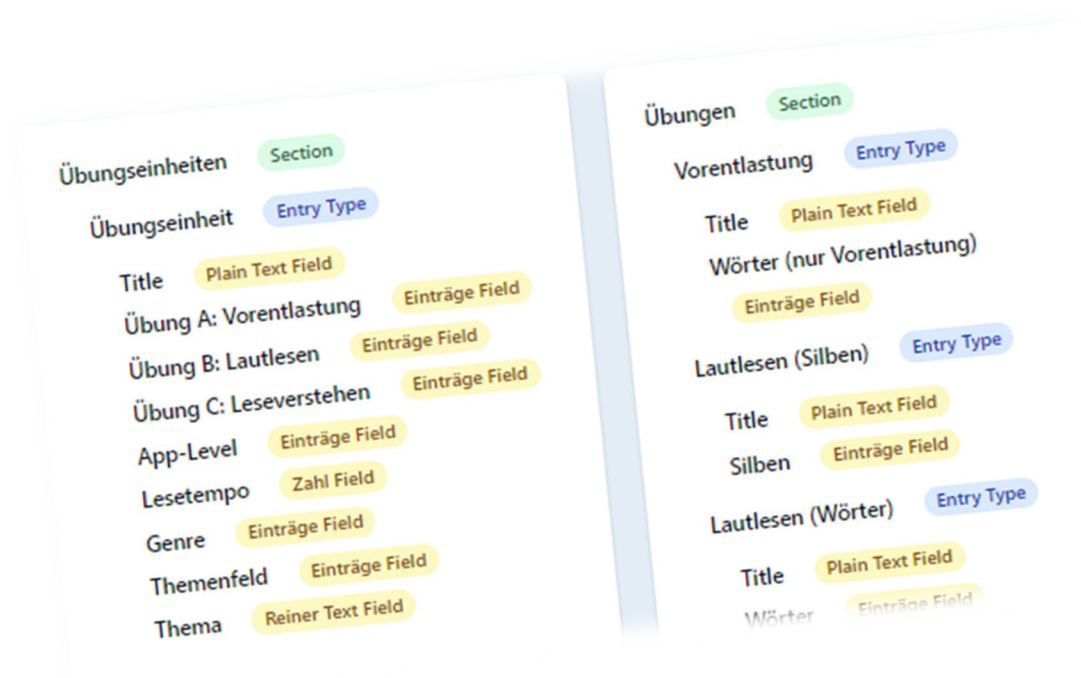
Übungseinheiten Section

Übungseinheit Entry Type

Title Plain Text Field

Übung A: Vorentlastung Einträge Field

Übung B: Lautlesen Einträge Field

Übung C: Leseverstehen Einträge Field

App-Level Einträge Field

Lesetempo Zahl Field

Genre Einträge Field

Themenfeld Einträge Field

Thema Reiner Text Field

Übungen Section

Vorentlastung Entry Type

Title Plain Text Field

Wörter (nur Vorentlastung) Einträge Field

Lautlesen (Silben) Entry Type

Title Plain Text Field

Silben Einträge Field

Lautlesen (Wörter) Entry Type

Title Plain Text Field

Wörter Einträge Field